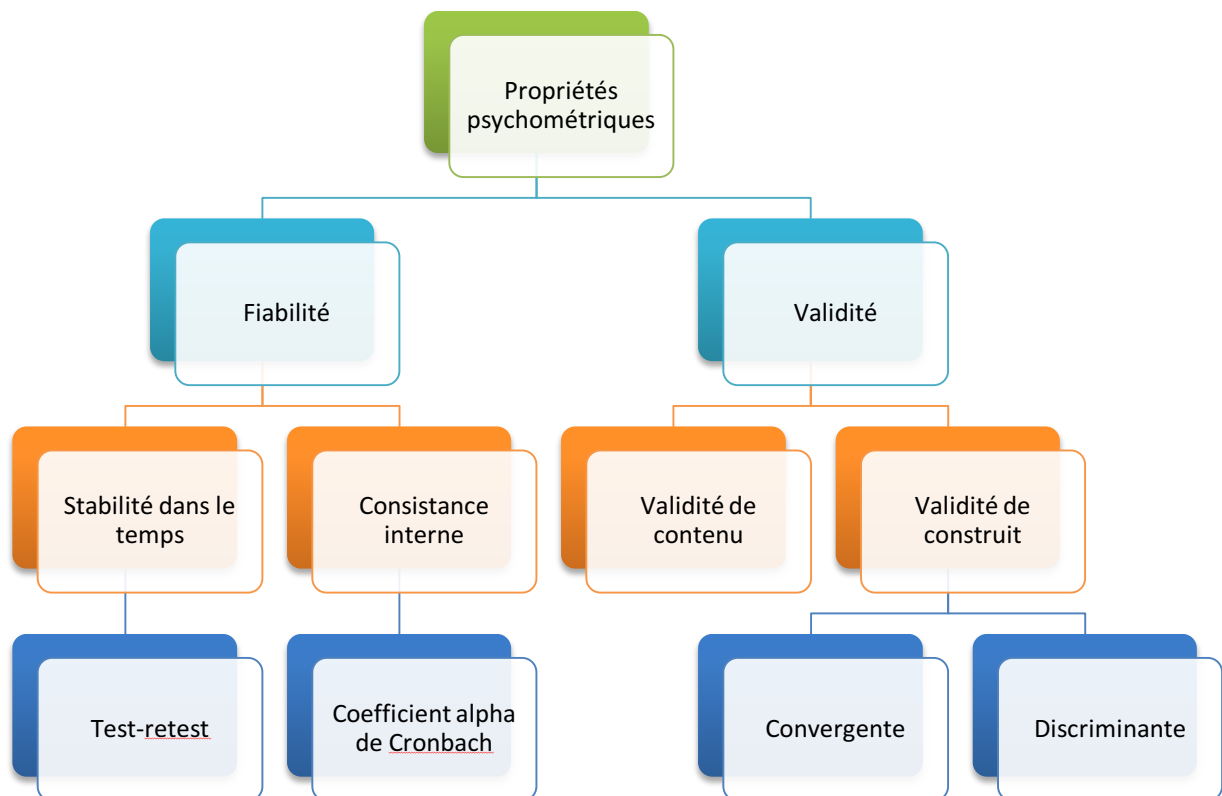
Propriétés psychométriques

Fiabilité

Validité

Stabilité dans le temps

Consistance interne

Validité de contenu

Validité de construit

Test-retest

Coefficient alpha de Cronbach

Convergente

Discriminante